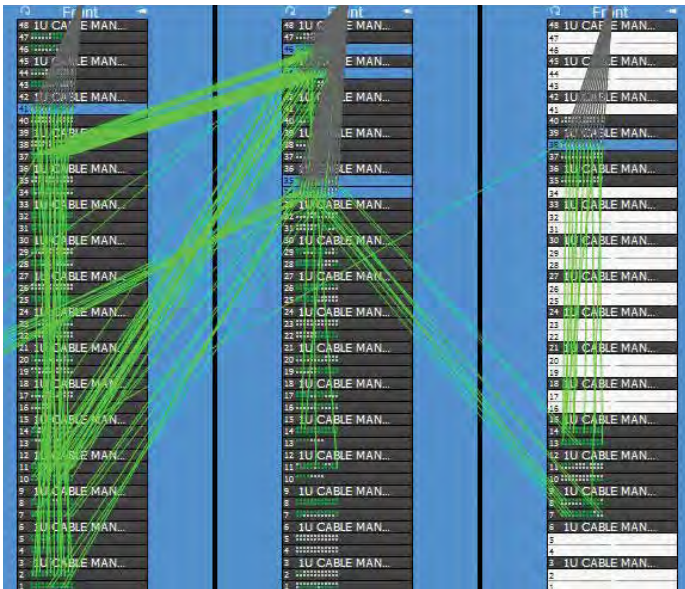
Front

48 1U CABLE MAN...
47
46
45 1U CABLE MAN...
44
43
42 1U CABLE MAN...
41
40
39 1U CABLE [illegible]
38
37
36 1U CABLE MAN...
35
34
33 1U CABLE MAN...
32
31
30 1U CABLE MAN...
29
28
27 1U CABLE MAN...
26
25
24 1U CABLE MAN...
23
22
21 1U CABLE MAN...
20
19
18 1U CABLE MAN...
17
16
15 1U CABLE MAN...
14
13
12 1U CABLE MAN...
11
10
9 1U CABLE MAN...
8
7
6 1U CABLE MAN...
5
4
3 1U CABLE MAN...
2
1

Front

48 1U C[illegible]
47
46
45 1U CABLE MAN...
44
43
42 1U CABLE MAN...
41
40
39 1U CABLE MAN...
38
37
36 1U CABLE MAN...
35
34
33 1U CABLE MAN...
32
31
30 1U CABLE MAN...
29
28
27 1U CABLE MAN...
26
25
24 1U CABLE MAN...
23
22
21 1U CABLE MAN...
20
19
18 1U CABLE MAN...
17
16
15 1U CABLE MAN...
14
13
12 1U CABLE MAN...
11
10
9 1U CABLE MAN...
8
7
6 1U CABLE MAN...
5
4
3 1U CABLE MAN...
2
1

Front

48 1U CABLE MAN...
47
46
45 1U CABLE MAN...
44
43
42 1U CABLE MAN...
41
40
39 1U CABLE MAN...
38
37
36 1U CABLE MAN...
35
34
33 1U CABLE MAN...
32
31
30 1U CABLE MAN...
29
28
27 1U CABLE MAN...
26
25
24 1U CABLE MAN...
23
22
21 1U CABLE MAN...
20
19
18 1U CABLE MAN...
17
16
15 1U CABLE MAN...
14
13
12 1U CABLE MAN...
11
10
9 1U CABLE MAN...
8
7
6 1U CABLE MAN...
5
4
3 1U CABLE MAN...
2
1